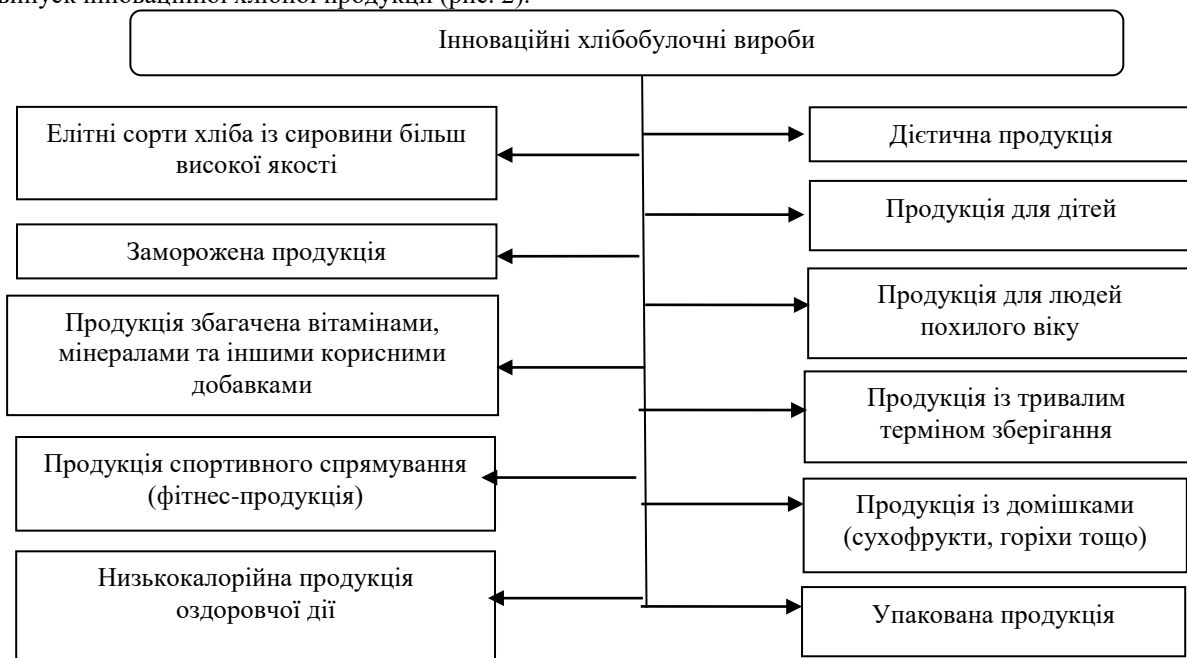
випуск інноваційної хлібної продукції (рис. 2).

Інноваційні хлібобулочні вироби

Елітні сорти хліба із сировини більш високої якості

Заморожена продукція

Продукція збагачена вітамінами, мінералами та іншими корисними добавками

Продукція спортивного спрямування (фітнес-продукція)

Низькокалорійна продукція оздоровчої дії

Дієтична продукція

Продукція для дітей

Продукція для людей похилого віку

Продукція із тривалим терміном зберігання

Продукція із домішками (сухофрукти, горіхи тощо)

Упакована продукція